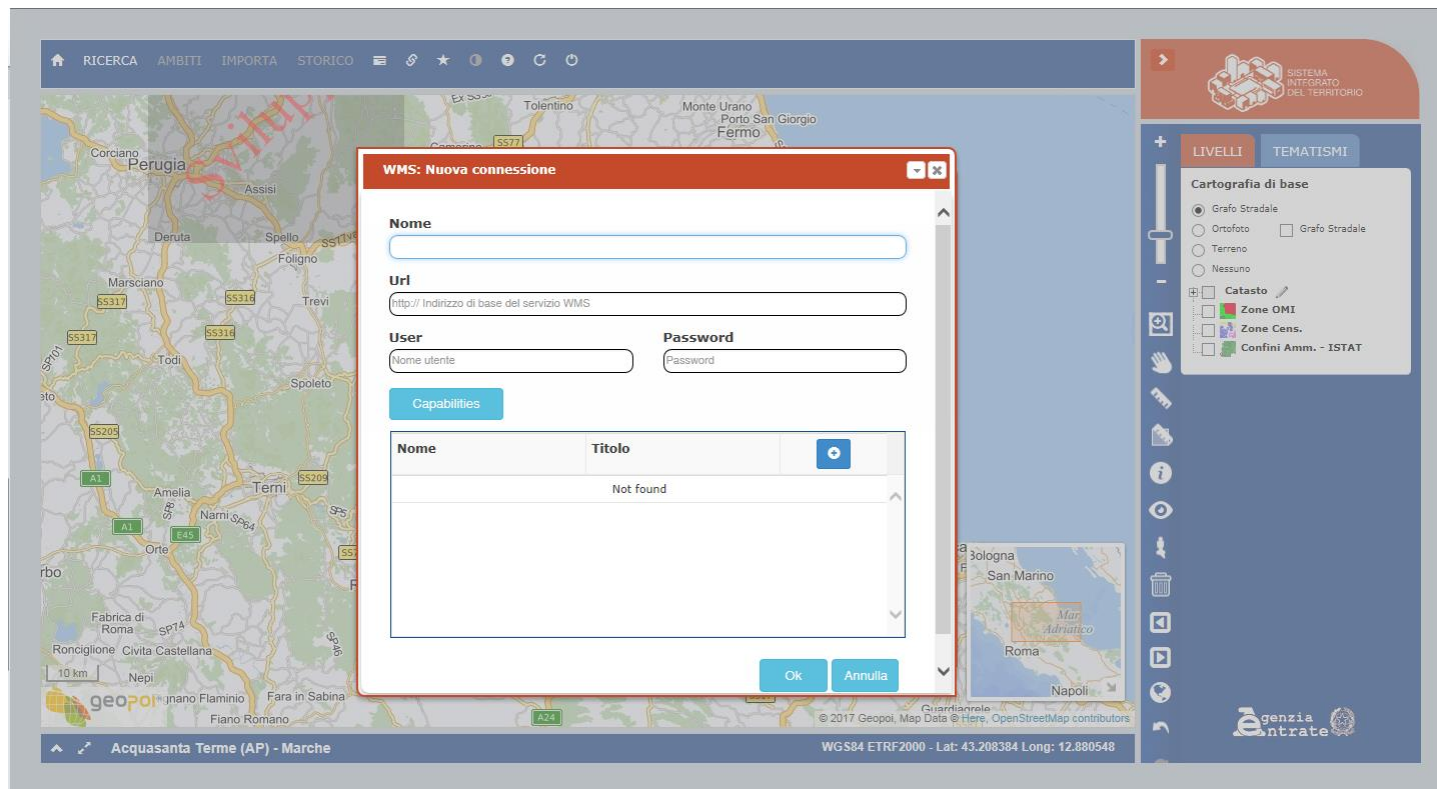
RICERCA AMBITI IMPORTA STORICO

SISTEMA INTEGRATO DEL TERRITORIO

Tolentino
Monte Urano
Porto San Giorgio
Fermo
Corciano
Perugia
Assisi
Deruta
Spello
Foligno
Marsciano
SS317
SS316
Trevi
SS317
SS316
Todi
Spoleto
SS205
A1
Amelia
Terni
SS209
A1
Narni
E45
Orte
Fabrica di Roma
Ronciglione
Civita Castellana
10 km
Nepi
geopoi
Fara in Sabina
Fiano Romano
A24
Bologna
San Marino
Mar Adriatico
Roma
Napoli
© 2017 Geopoi, Map Data © Here, OpenStreetMap contributors

WMS: Nuova connessione

Nome

Url
http:// Indirizzo di base del servizio WMS

User
Nome utente

Password
Password

Capabilities

| Nome | Titolo | |
|---|---|---|
| | Not found | |

Ok
Annulla

LIVELLI
TEMATISMI

Cartografia di base
Grafo Stradale
Ortofoto
Grafo Stradale
Terreno
Nessuno
Catasto
Zone OMI
Zone Cens.
Confini Amm. - ISTAT

Agenzia Entrate

Acquasanta Terme (AP) - Marche

WGS84 ETRF2000 - Lat: 43.208384 Long: 12.880548